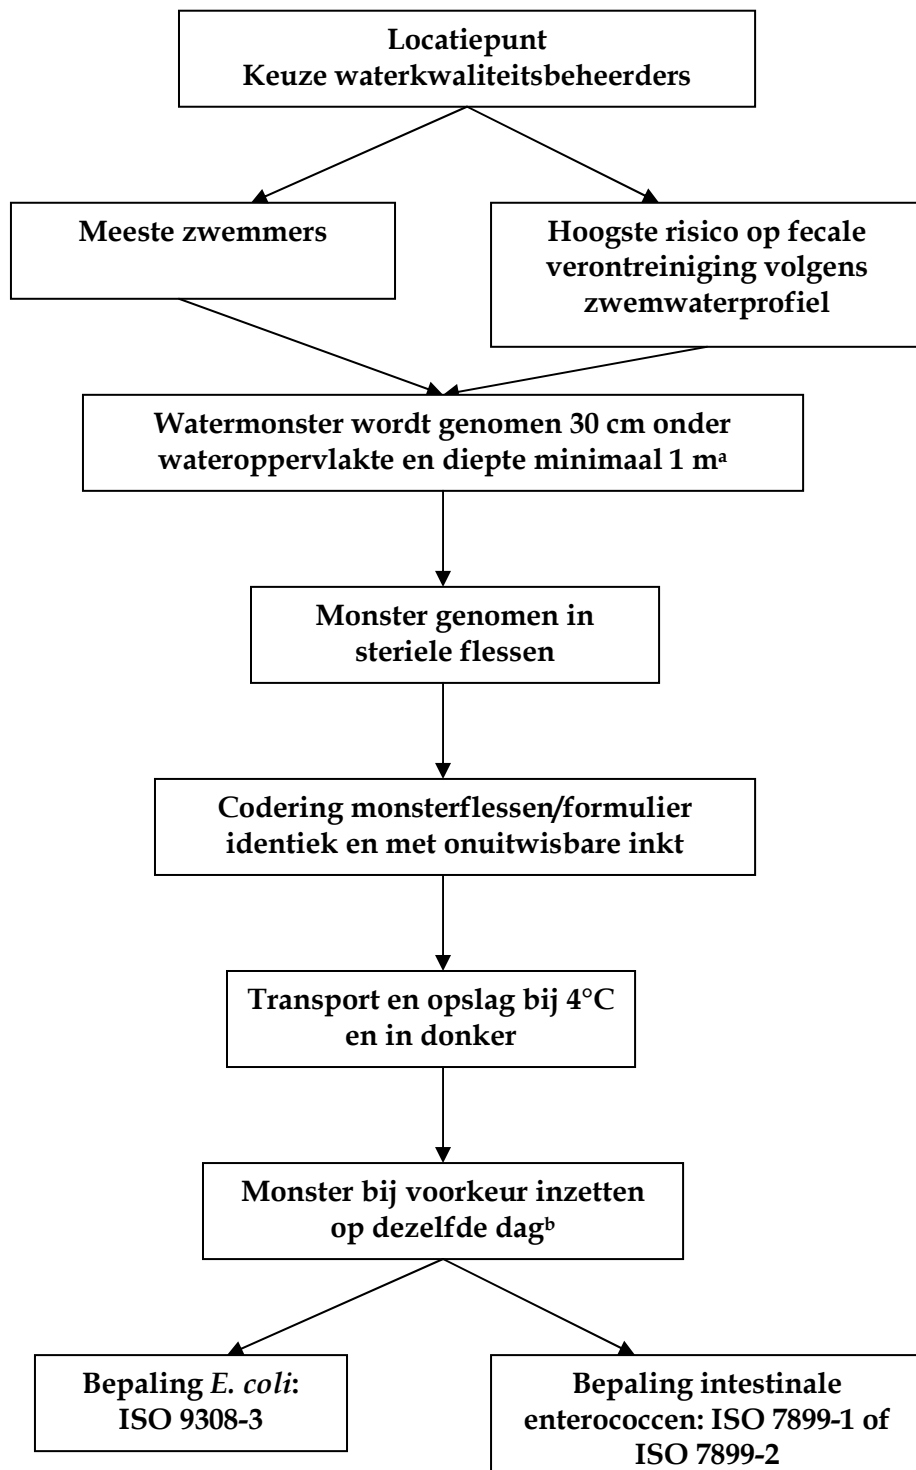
Locatiepunt
Keuze waterkwaliteitsbeheerders

Meeste zwemmers

Hoogste risico op fecale verontreiniging volgens zwemwaterprofiel

Watermonster wordt genomen 30 cm onder wateroppervlakte en diepte minimaal 1 m$^a$

Monster genomen in steriele flessen

Codering monsterflessen/formulier identiek en met onuitwisbare inkt

Transport en opslag bij 4°C en in donker

Monster bij voorkeur inzetten op dezelfde dag$^b$

Bepaling *E. coli*: ISO 9308-3

Bepaling intestinale enterococcen: ISO 7899-1 of ISO 7899-2